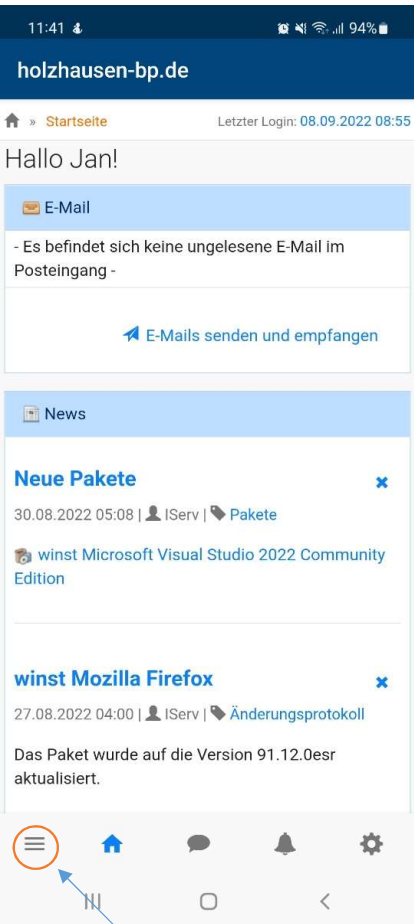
11:41 94%

holzhausen-bp.de

» Startseite

Letzter Login: 08.09.2022 08:55

Hallo Jan!

E-Mail

- Es befindet sich keine ungelesene E-Mail im Posteingang -

E-Mails senden und empfangen

News

Neue Pakete

30.08.2022 05:08 | IServ | Pakete

winst Microsoft Visual Studio 2022 Community Edition

winst Mozilla Firefox

27.08.2022 04:00 | IServ | Änderungsprotokoll

Das Paket wurde auf die Version 91.12.0esr aktualisiert.